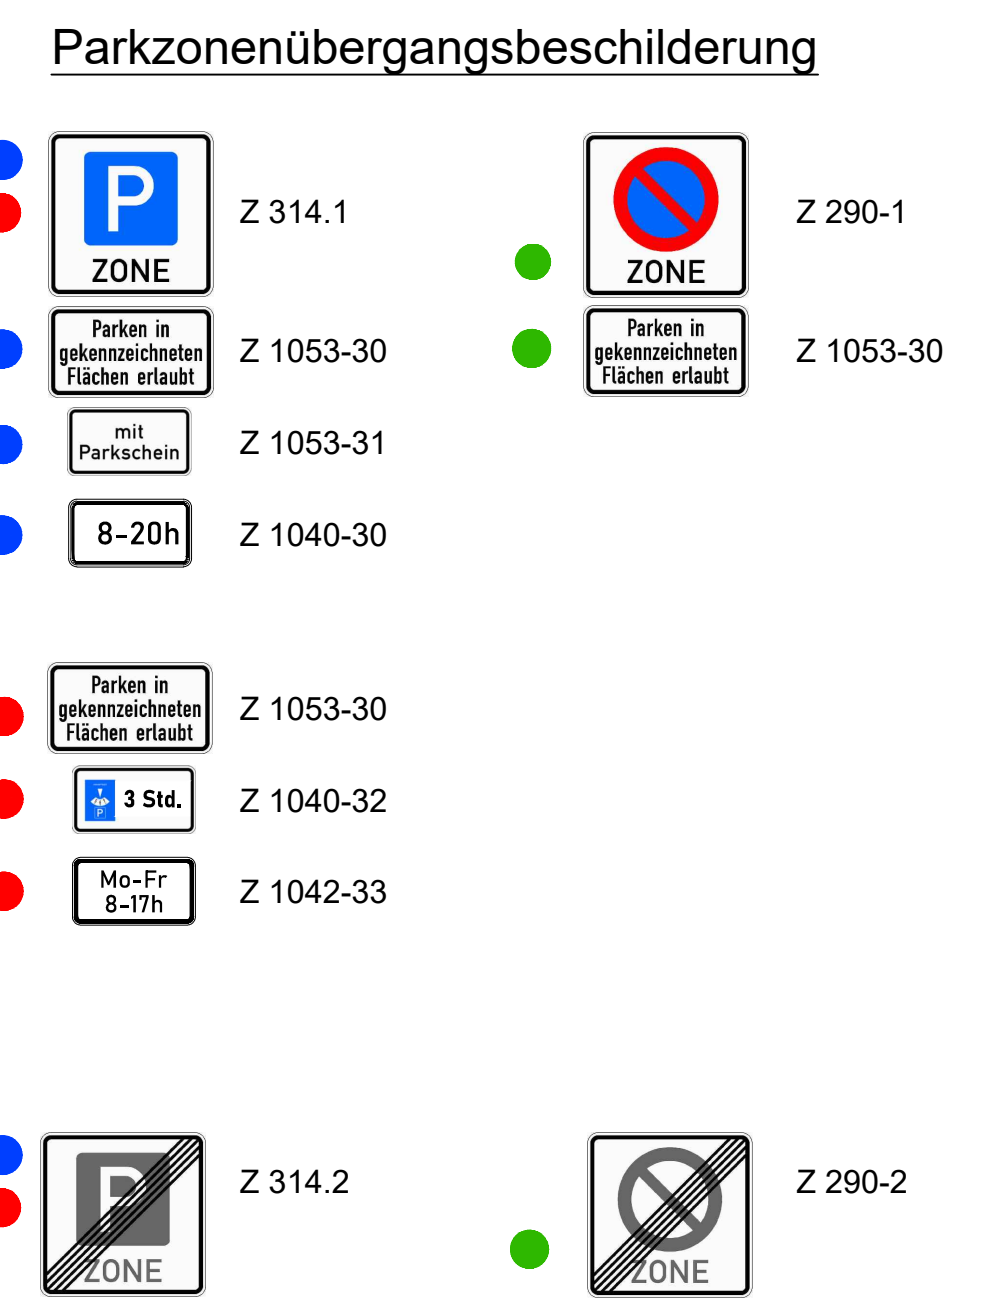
Parkzonenübergangsbeschilderung

P
ZONE
Z 314.1

Parken in gekennzeichneten Flächen erlaubt
Z 1053-30

mit Parkschein
Z 1053-31

8-20h
Z 1040-30

ZONE
Z 290-1

Parken in gekennzeichneten Flächen erlaubt
Z 1053-30

Parken in gekennzeichneten Flächen erlaubt
Z 1053-30

P
3 Std.
Z 1040-32

Mo-Fr
8-17h
Z 1042-33

P
ZONE
Z 314.2

ZONE
Z 290-2